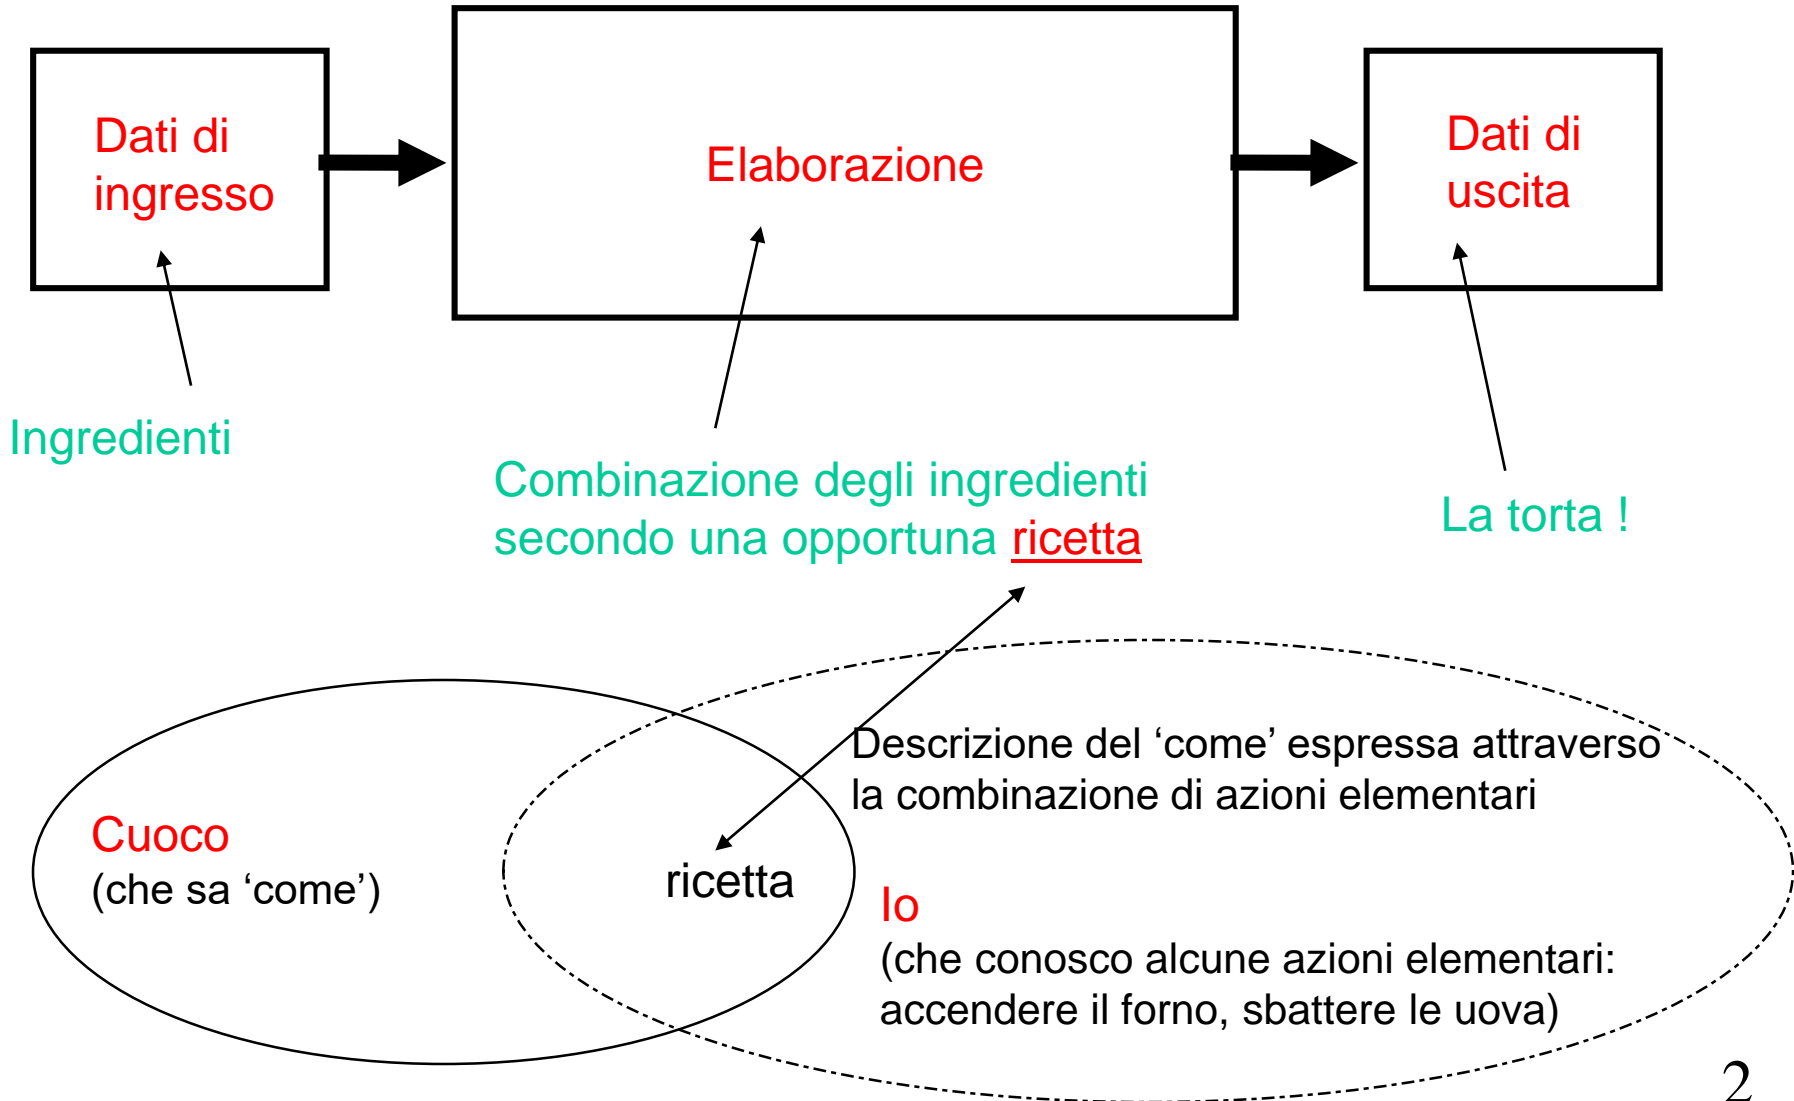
Dati di ingresso

Elaborazione

Dati di uscita

Ingredienti

Combinazione degli ingredienti secondo una opportuna ricetta

La torta !

Descrizione del ‘come’ espressa attraverso la combinazione di azioni elementari

Cuoco
(che sa ‘come’)

ricetta

Io
(che conosco alcune azioni elementari: accendere il forno, sbattere le uova)

2